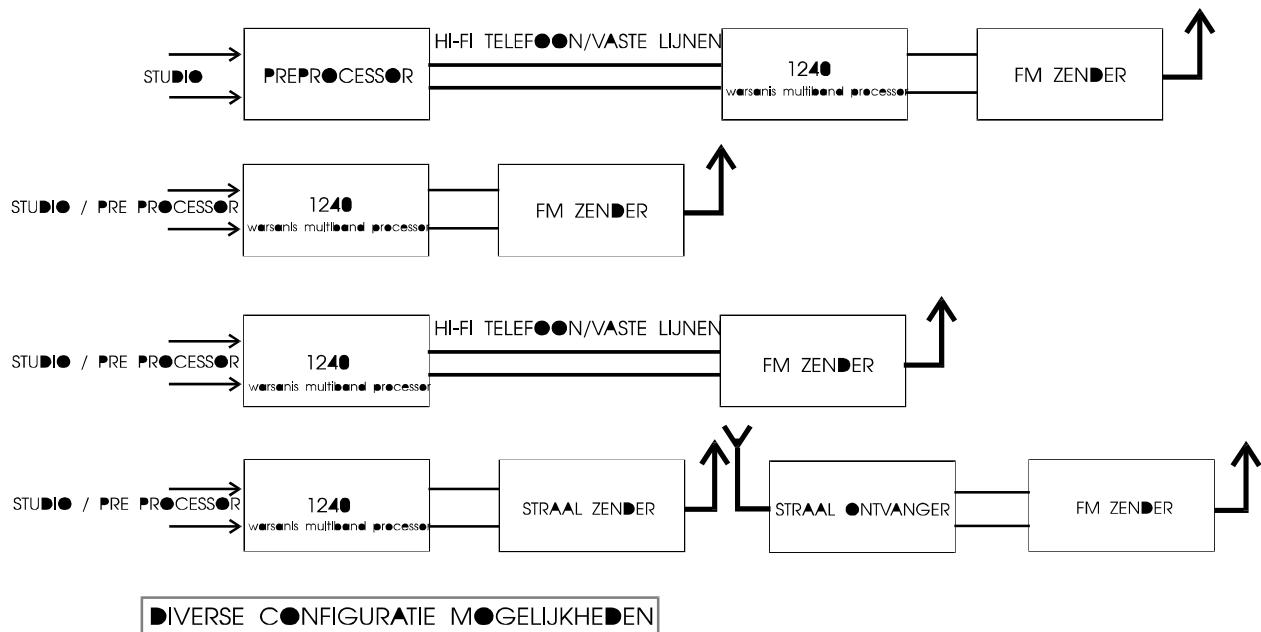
STUDIO

PREPROCESSOR

HI-FI TELEFOON/VASTE LIJNEN

1240
warsanis multiband processor

FM ZENDER

STUDIO / PRE PROCESSOR

1240
warsanis multiband processor

FM ZENDER

STUDIO / PRE PROCESSOR

1240
warsanis multiband processor

HI-FI TELEFOON/VASTE LIJNEN

FM ZENDER

STUDIO / PRE PROCESSOR

1240
warsanis multiband processor

STRAAL ZENDER

STRAAL ONTVANGER

FM ZENDER

DIVERSE CONFIGURATIE MOGELIJKHEDEN